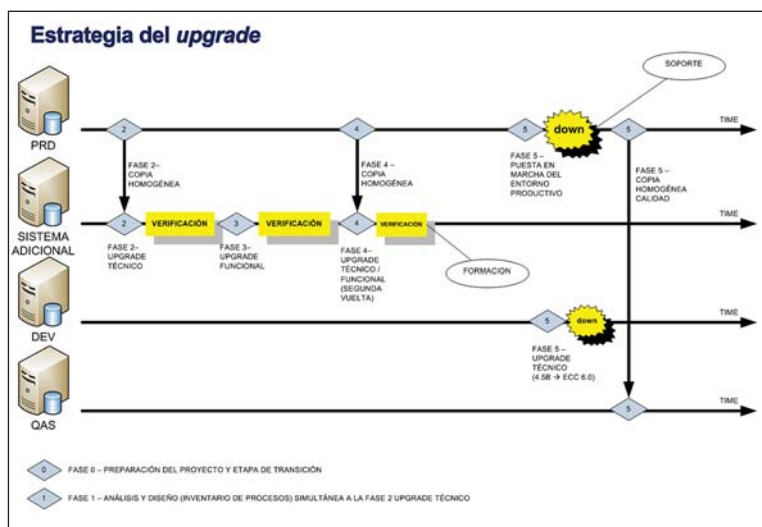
Estrategia del *upgrade*

SOPORTE

PRD

2

4

5

down

5

TIME

FASE 2– COPIA HOMOGÉNEA

FASE 4 – COPIA HOMOGÉNEA

FASE 5 – PUESTA EN MARCHA DEL ENTORNO PRODUCTIVO

FASE 5 – COPIA HOMOGÉNEA CALIDAD

SISTEMA ADICIONAL

2

VERIFICACIÓN

3

VERIFICACIÓN

4

VERIFICACIÓN

TIME

FASE 2– UPGRADE TÉCNICO

FASE 3– UPGRADE FUNCIONAL

FASE 4– UPGRADE TÉCNICO / FUNCIONAL (SEGUNDA VUELTA)

FORMACION

DEV

5

down

TIME

FASE 5 – UPGRADE TÉCNICO (4.5B → ECC 6.0)

QAS

5

TIME

0 FASE 0 – PREPARACIÓN DEL PROYECTO Y ETAPA DE TRANSICIÓN

1 FASE 1 – ANÁLISIS Y DISEÑO (INVENTARIO DE PROCESOS) SIMULTÁNEA A LA FASE 2 UPGRADE TÉCNICO